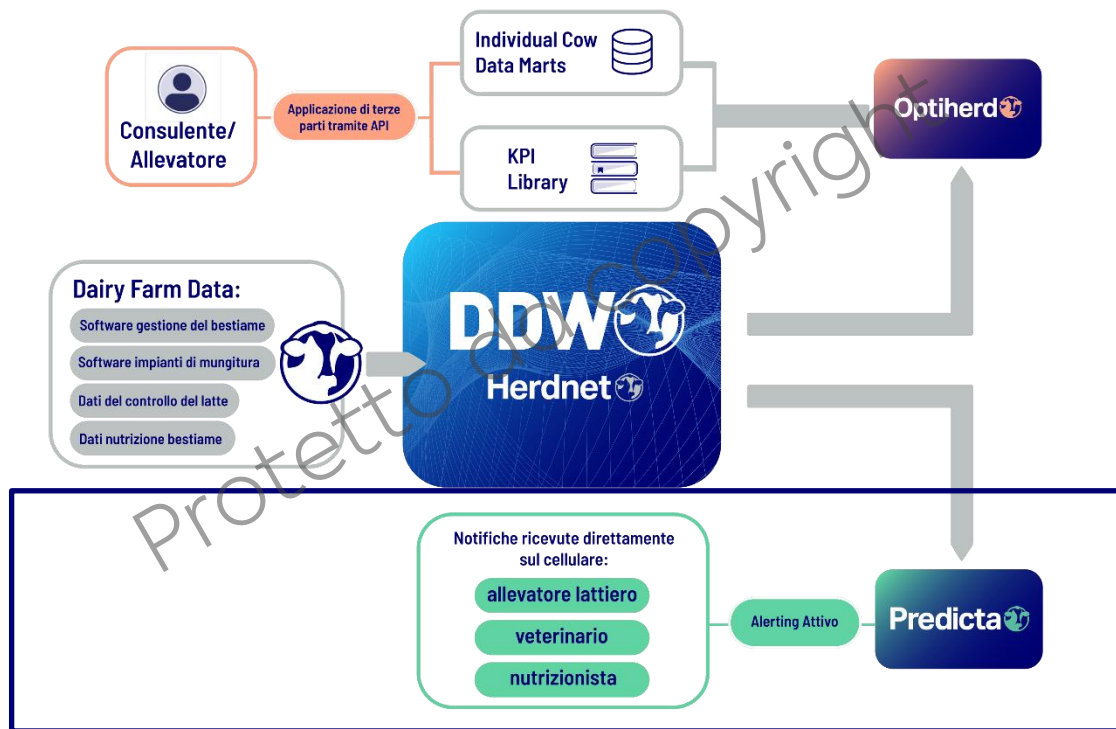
Consulente/ Allevatore

Applicazione di terze parti tramite API

Individual Cow Data Marts

KPI Library

Optiherd

Dairy Farm Data:

Software gestione del bestiame

Software impianti di mungitura

Dati del controllo del latte

Dati nutrizione bestiame

DDW

Herdnet

Protetto da copyright

Notifiche ricevute direttamente sul cellulare:

allevatore lattiero

veterinario

nutrizionista

Alerting Attivo

Predicta